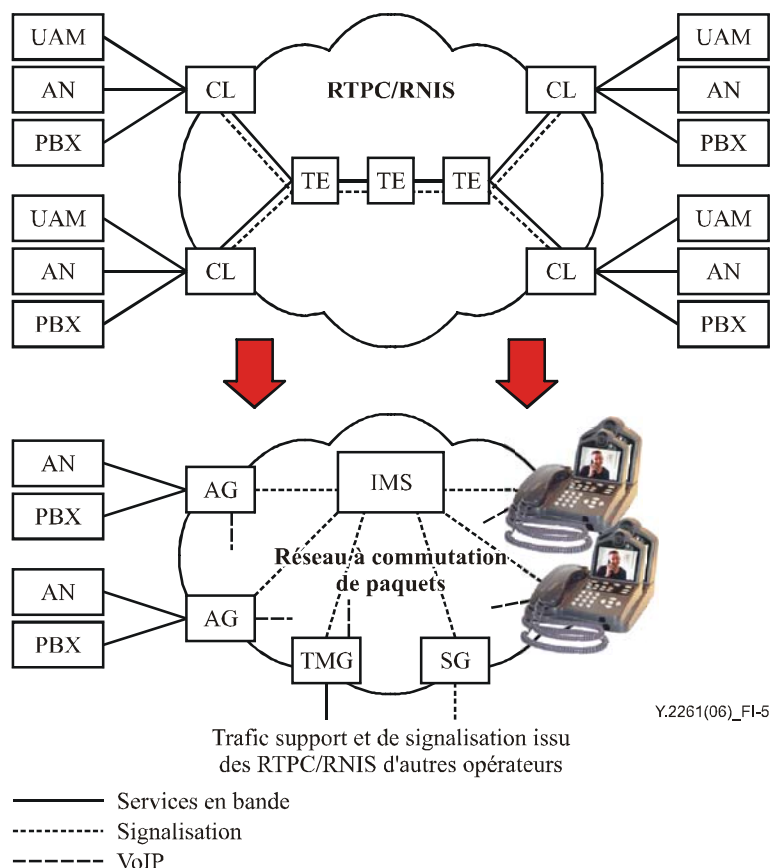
UAM
AN
PBX
CL
RTPC/RNIS
CL
UAM
AN
PBX
TE
TE
TE
UAM
AN
PBX
CL
CL
UAM
AN
PBX

AN
PBX
AG
IMS
Réseau à commutation de paquets
AN
PBX
AG
TMG
SG

Y.2261(06)_FI-5

Trafic support et de signalisation issu des RTPC/RNIS d'autres opérateurs

Services en bande
Signalisation
VoIP